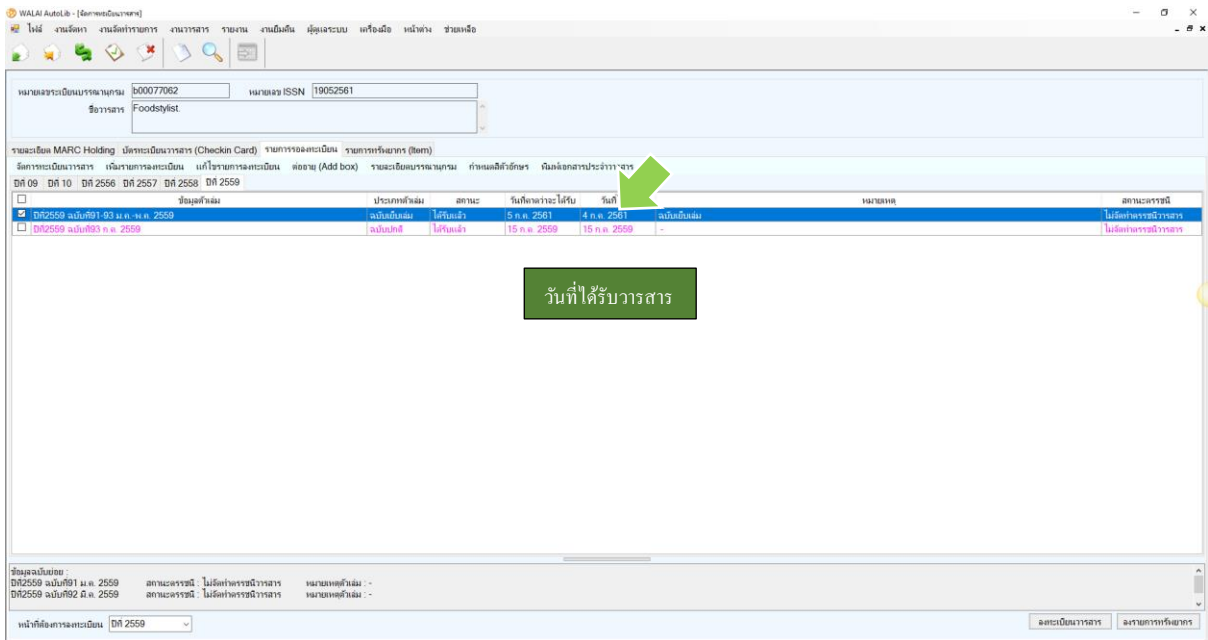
WALAI AutoLib - [จัดการทะเบียนวารสาร]

ไฟล์ งานจัดหา งานจัดทำรายการ งานวารสาร รายงาน งานยืมคืน ผู้ดูแลระบบ เครื่องมือ หน้าต่าง ช่วยเหลือ

หมายเลขระเบียนบรรณานุกรม b00077062 หมายเลข ISSN 19052561

ชื่อวารสาร Foodstylist.

รายละเอียด MARC Holding บัตรทะเบียนวารสาร (Checkin Card) รายการรองทะเบียน รายการทรัพยากร (Item)

จัดการทะเบียนวารสาร เพิ่มรายการลงทะเบียน แก้ไขรายการลงทะเบียน ต่ออายุ (Add box) รายละเอียดบรรณานุกรม กำหนดสีตัวอักษร พิมพ์เอกสารประจำวารสาร

ปีที่ 09 ปีที่ 10 ปีที่ 2556 ปีที่ 2557 ปีที่ 2558 ปีที่ 2559

| | ข้อมูลตัวเล่ม | ประเภทตัวเล่ม | สถานะ | วันที่คาดว่าจะได้รับ | วันที่ | หมายเหตุ | สถานะครรชนี |
|---|---|---|---|---|---|---|---|
| ☑ | ปีที่2559 ฉบับที่91-93 ม.ค.-พ.ค. 2559 | ฉบับเย็บเล่ม | ได้รับแล้ว | 5 ก.ค. 2561 | 4 ก.ค. 2561 | ฉบับเย็บเล่ม | ไม่จัดทำดรรชนีวารสาร |
| ☐ | ปีที่2559 ฉบับที่93 ก.ค. 2559 | ฉบับปกติ | ได้รับแล้ว | 15 ก.ค. 2559 | 15 ก.ค. 2559 | - | ไม่จัดทำดรรชนีวารสาร |

วันที่ได้รับวารสาร

ข้อมูลฉบับย่อย :
ปีที่2559 ฉบับที่91 ม.ค. 2559 สถานะดรรชนี : ไม่จัดทำดรรชนีวารสาร หมายเหตุตัวเล่ม : -
ปีที่2559 ฉบับที่92 มี.ค. 2559 สถานะดรรชนี : ไม่จัดทำดรรชนีวารสาร หมายเหตุตัวเล่ม : -

หน้าที่ต้องการลงทะเบียน ปีที่ 2559

ลงทะเบียนวารสาร ลงรายการทรัพยากร